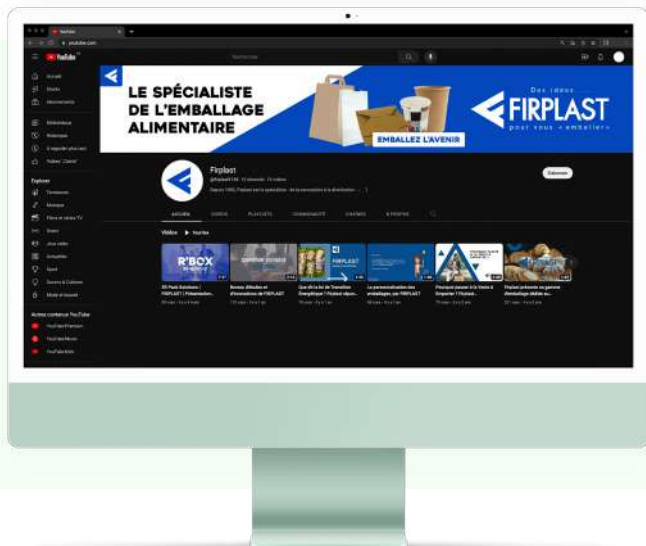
YouTube

youtube.com

YouTube

Rechercher

Accueil

Shorts

Abonnements

Bibliothèque

Historique

À regarder plus tard

Vidéos "J'aime"

Explorer

Tendances

Musique

Films et séries TV

Direct

Jeux vidéo

Actualités

Sport

Savoirs & Cultures

Mode et beauté

Autres contenus YouTube

YouTube Premium

YouTube Music

YouTube Kids

LE SPÉCIALISTE DE L'EMBALLAGE ALIMENTAIRE

EMBALLEZ L'AVENIR

Des idées

FIRPLAST

pour vous «emballer»

Firplast

S'abonner

ACCUEIL

VIDÉOS

PLAYLISTS

COMMUNAUTÉ

CHAÎNES

À PROPOS

Vidéos ▶ Tout lire

R'BOX

FIRPLAST

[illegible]

Bonnes Affaires et Innovations de FIRPLAST

Que dit la loi de Transition Énergétique ? Firplast répon...

La personnalisation des emballages, par FIRPLAST

Pourquoi passer à la Vente à Emporter ? Firplast...

Firplast présente sa gamme d'emballage dédiée au...